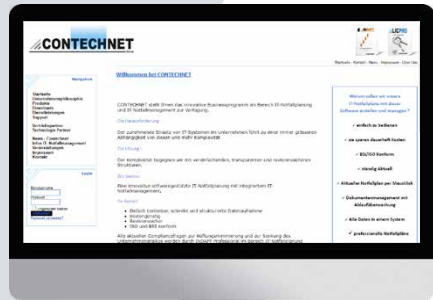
CONTECHNET

Startseite · Kontakt · News · Impressum · Über Uns

Navigation

Startseite
Unternehmensphilosophie
Produkte
Download
Dienstleistungen
Support

Vertriebspartner
Technologie Partner

News / Newsletter
Infos IT-Notfallmanagement
Veranstaltungen
Impressum
Kontakt

Login

Benutzername

Passwort

Willkommen bei CONTECHNET

CONTECHNET stellt Ihnen das innovative Businessprogramm im Bereich IT-Notfallplanung und IT-Notfallmanagement zur Verfügung.

Die Herausforderung:

Der zunehmende Einsatz von IT-Systemen im Unternehmen führt zu einer immer größeren Abhängigkeit von diesen und mehr Komplexität.

Die Lösung:

Der Komplexität begegnen wir mit verständlichen, transparenten und nachvollziehbaren Strukturen.

Wir bieten:

Eine innovative softwaregestützte IT-Notfallplanung mit integriertem IT-Notfallmanagement.

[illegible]

Alle aktuellen Compliancefragen zur Notfallvorsorge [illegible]

Warum sollten wir unsere IT-Notfallpläne mit dieser Software erstellen und managen?

✓ einfach zu bedienen
✓ sie sparen dauerhaft Kosten
✓ BSI/ISO Konform
✓ ständig aktuell
✓ Aktueller Notfallplan per Knopfdruck
✓ Dokumentenmanagement mit Ablaufüberwachung
✓ Alle Daten in einem System
✓ professionelle Notfallpläne